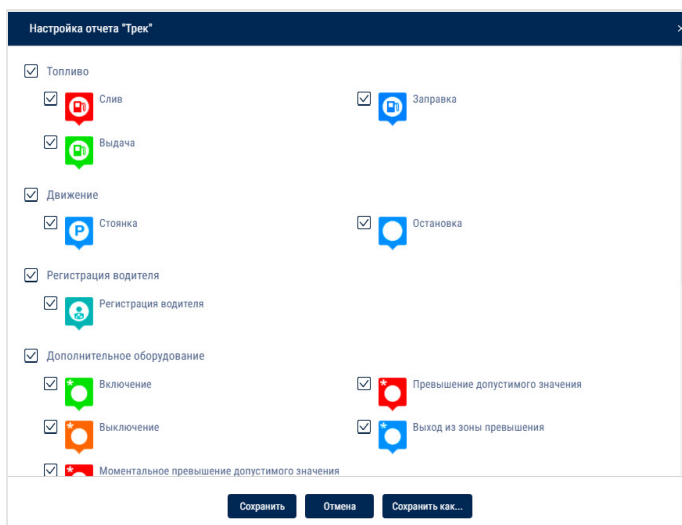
Настройка отчета "Трек"

×

Топливо

Слив

Заправка

Выдача

Движение

Стоянка

Остановка

Регистрация водителя

Регистрация водителя

Дополнительное оборудование

Включение

Превышение допустимого значения

Выключение

Выход из зоны превышения

Моментальное превышение допустимого значения

Сохранить

Отмена

Сохранить как...